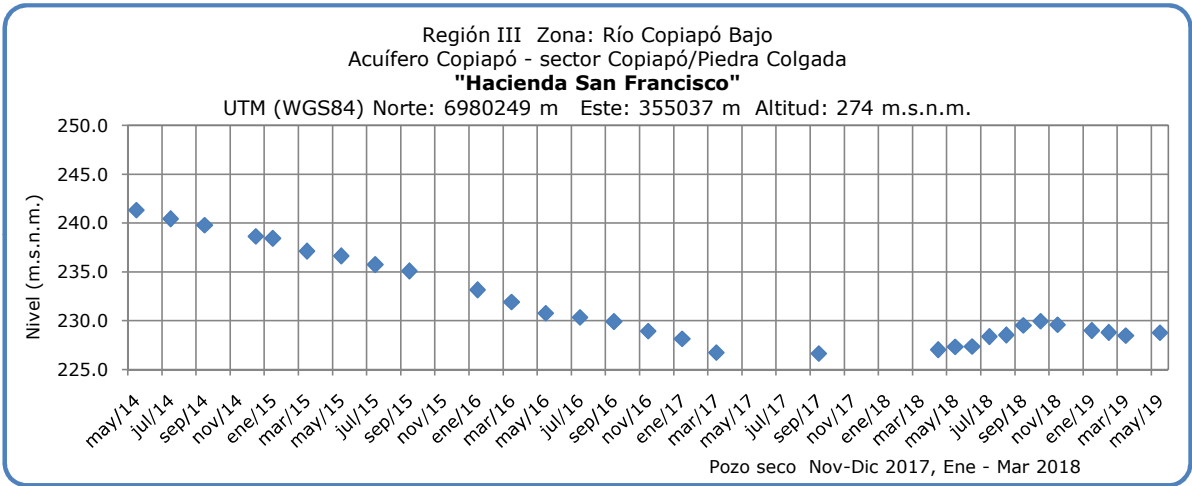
Región III Zona: Río Copiapó Bajo
Acuífero Copiapó - sector Copiapó/Piedra Colgada
"Hacienda San Francisco"
UTM (WGS84) Norte: 6980249 m Este: 355037 m Altitud: 274 m.s.n.m.

Nivel (m.s.n.m.)

250.0
245.0
240.0
235.0
230.0
225.0

may/14 jul/14 sep/14 nov/14 ene/15 mar/15 may/15 jul/15 sep/15 nov/15 ene/16 mar/16 may/16 jul/16 sep/16 nov/16 ene/17 mar/17 may/17 jul/17 sep/17 nov/17 ene/18 mar/18 may/18 jul/18 sep/18 nov/18 ene/19 mar/19 may/19

Pozo seco Nov-Dic 2017, Ene - Mar 2018